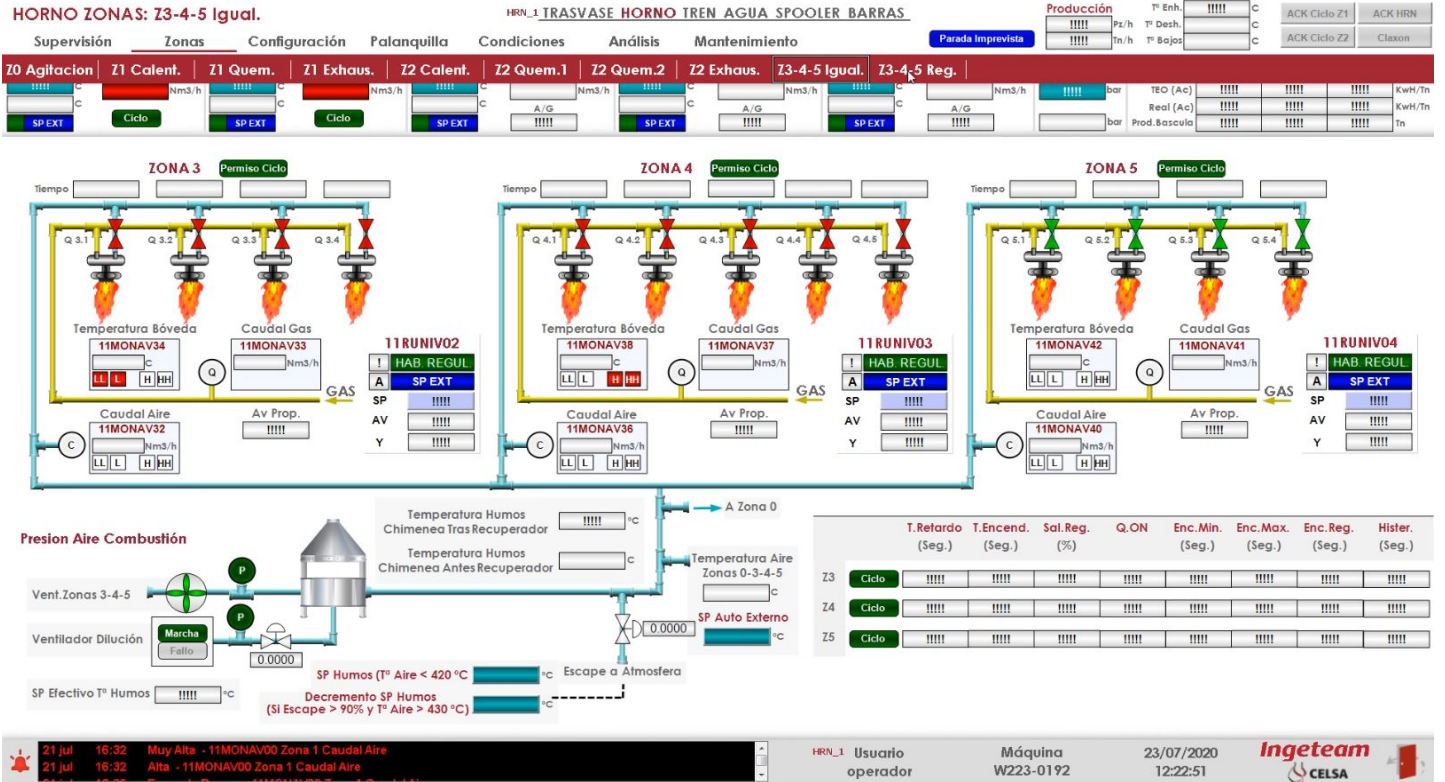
HORNO ZONAS: Z3-4-5 Igual.

HRN_1 TRASVASE HORNO TREN AGUA SPOOLER BARRAS

Producción
!!!!! Pz/h
!!!!! Tn/h
Tª Enh. !!!!! C
Tª Desh. C
Tª Bajos C

ACK Ciclo Z1 | ACK HRN
ACK Ciclo Z2 | Claxon

Parada Imprevista

Supervisión | Zonas | Configuración | Palanquilla | Condiciones | Análisis | Mantenimiento

Z0 Agitacion | Z1 Calent. | Z1 Quem. | Z1 Exhaus. | Z2 Calent. | Z2 Quem.1 | Z2 Quem.2 | Z2 Exhaus. | Z3-4-5 Igual. | Z3-4-5 Reg.

!!!!! C Nm3/h !!!!! C Nm3/h !!!!! C Nm3/h !!!!! C Nm3/h !!!!! C Nm3/h !!!!! bar
C C C A/G C A/G C A/G bar
SP EXT Ciclo SP EXT Ciclo SP EXT !!!!! SP EXT !!!!! SP EXT !!!!!

TEO (Ac) !!!!! !!!!! !!!!! KwH/Tn
Real (Ac) !!!!! !!!!! !!!!! KwH/Tn
Prod.Bascula !!!!! !!!!! !!!!! Tn

ZONA 3 Permiso Ciclo
Tiempo
Q 3.1 Q 3.2 Q 3.3 Q 3.4
Temperatura Bóveda
11MONAV34
C
LL L H HH
Caudal Gas
11MONAV33
Nm3/h
Q
GAS
Caudal Aire
11MONAV32
Nm3/h
LL L H HH
Av Prop.
!!!!!
C
11RUNIV02
! HAB. REGUL
A SP EXT
SP !!!!!
AV !!!!!
Y !!!!!

ZONA 4 Permiso Ciclo
Tiempo
Q 4.1 Q 4.2 Q 4.3 Q 4.4 Q 4.5
Temperatura Bóveda
11MONAV38
C
LL L H HH
Caudal Gas
11MONAV37
Nm3/h
Q
GAS
Caudal Aire
11MONAV36
Nm3/h
LL L H HH
Av Prop.
!!!!!
C
11RUNIV03
! HAB. REGUL
A SP EXT
SP !!!!!
AV !!!!!
Y !!!!!

ZONA 5 Permiso Ciclo
Tiempo
Q 5.1 Q 5.2 Q 5.3 Q 5.4
Temperatura Bóveda
11MONAV42
C
LL L H HH
Caudal Gas
11MONAV41
Nm3/h
Q
GAS
Caudal Aire
11MONAV40
Nm3/h
LL L H HH
Av Prop.
!!!!!
C
11RUNIV04
! HAB. REGUL
A SP EXT
SP !!!!!
AV !!!!!
Y !!!!!

Presion Aire Combustión
P
Vent.Zonas 3-4-5
P
Ventilador Dilución
Marcha
Fallo
0.0000
SP Efectivo Tª Humos !!!!! ºC

Temperatura Humos Chimenea Tras Recuperador !!!!! ºC
Temperatura Humos Chimenea Antes Recuperador C
A Zona 0
Temperatura Aire Zonas 0-3-4-5
C
SP Auto Externo
ºC
0.0000
SP Humos (Tª Aire < 420 ºC) ºC
Decremento SP Humos (Si Escape > 90% y Tª Aire > 430 ºC) ºC
Escape a Atmosfera

| | T.Retardo (Seg.) | T.Encend. (Seg.) | Sal.Reg. (%) | Q.ON | Enc.Min. (Seg.) | Enc.Max. (Seg.) | Enc.Reg. (Seg.) | Hister. (Seg.) |
|---|---|---|---|---|---|---|---|---|
| Z3 Ciclo | !!!!! | !!!!! | !!!!! | !!!!! | !!!!! | !!!!! | !!!!! | !!!!! |
| Z4 Ciclo | !!!!! | !!!!! | !!!!! | !!!!! | !!!!! | !!!!! | !!!!! | !!!!! |
| Z5 Ciclo | !!!!! | !!!!! | !!!!! | !!!!! | !!!!! | !!!!! | !!!!! | !!!!! |

21 jul 16:32 Muy Alta - 11MONAV00 Zona 1 Caudal Aire
21 jul 16:32 Alta - 11MONAV00 Zona 1 Caudal Aire
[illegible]

HRN_1 Usuario operador
Máquina W223-0192
23/07/2020 12:22:51
Ingeteam
CELSA